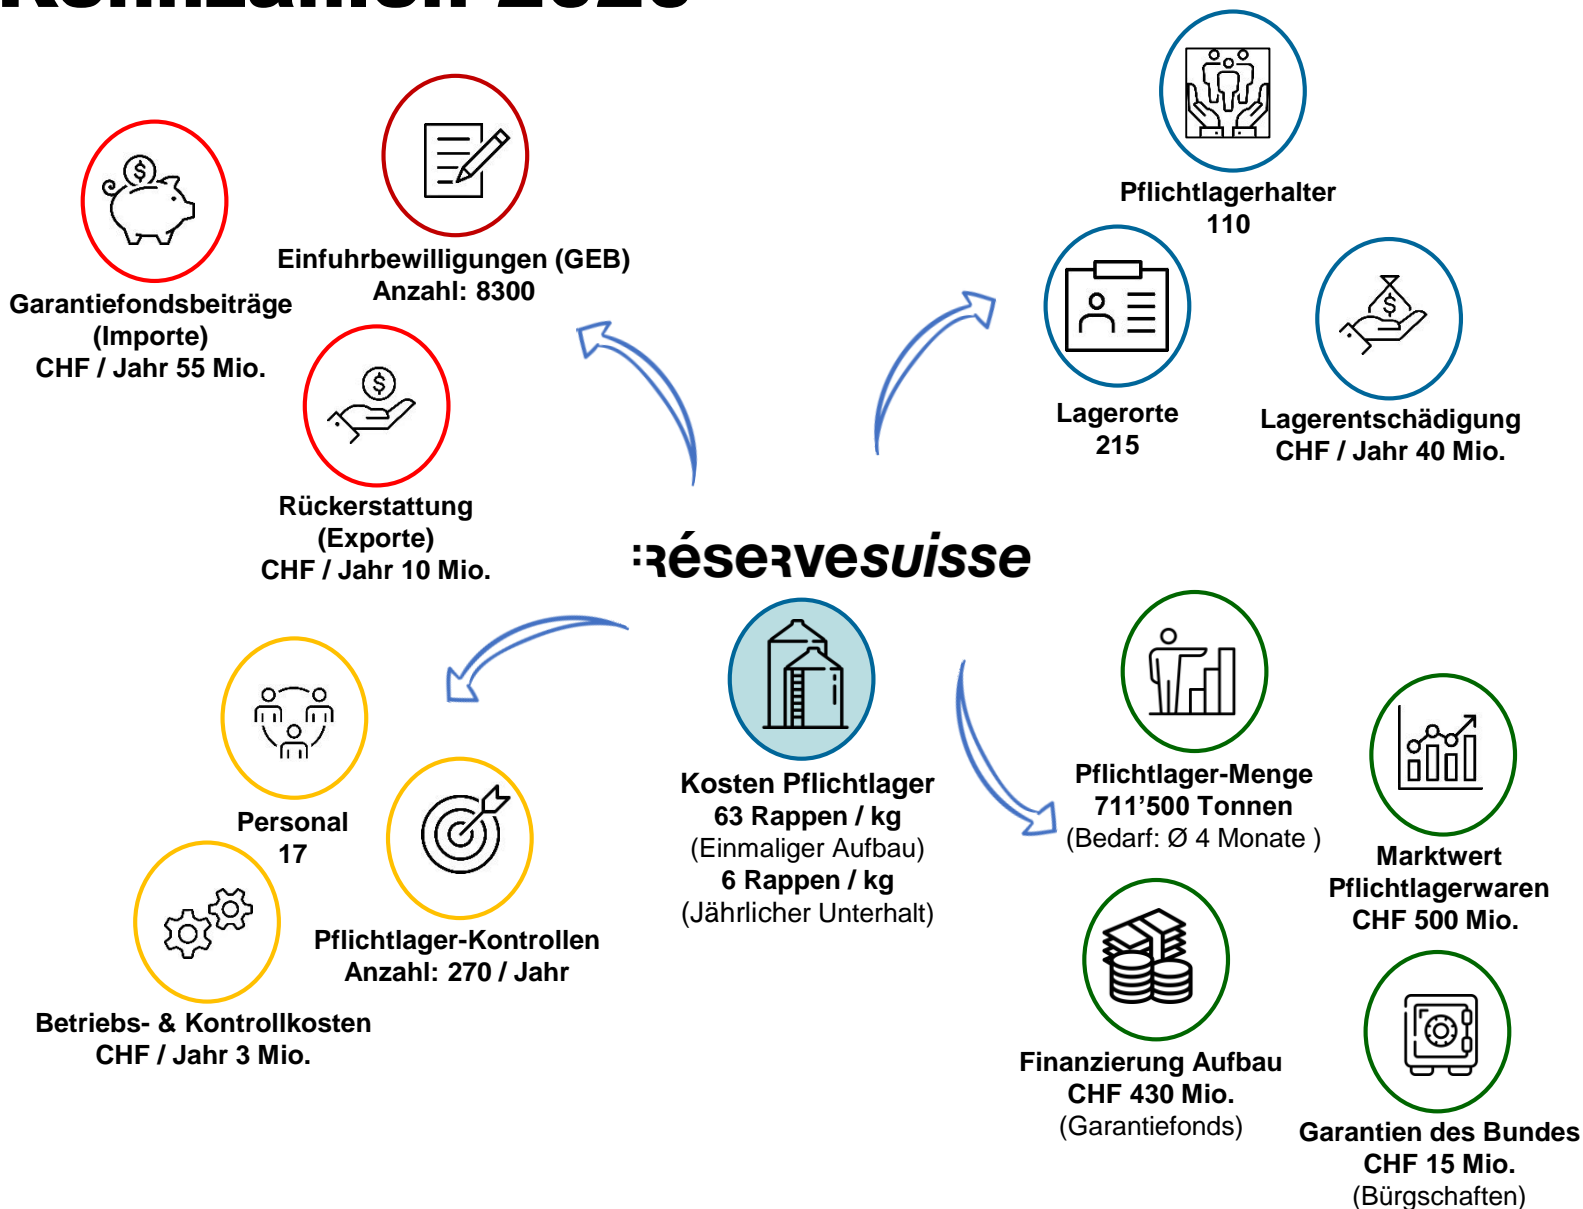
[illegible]

Einfuhrbewilligungen (GEB)
Anzahl: 8300

Garantiefondsbeiträge
(Importe)
CHF / Jahr 55 Mio.

Rückerstattung
(Exporte)
CHF / Jahr 10 Mio.

Pflichtlagerhalter
110

Lagerorte
215

Lagerentschädigung
CHF / Jahr 40 Mio.

:réserve suisse

Kosten Pflichtlager
63 Rappen / kg
(Einmaliger Aufbau)
6 Rappen / kg
(Jährlicher Unterhalt)

Personal
17

Pflichtlager-Kontrollen
Anzahl: 270 / Jahr

Betriebs- & Kontrollkosten
CHF / Jahr 3 Mio.

Pflichtlager-Menge
711'500 Tonnen
(Bedarf: Ø 4 Monate )

Marktwert
Pflichtlagerwaren
CHF 500 Mio.

Finanzierung Aufbau
CHF 430 Mio.
(Garantiefonds)

Garantien des Bundes
CHF 15 Mio.
(Bürgschaften)